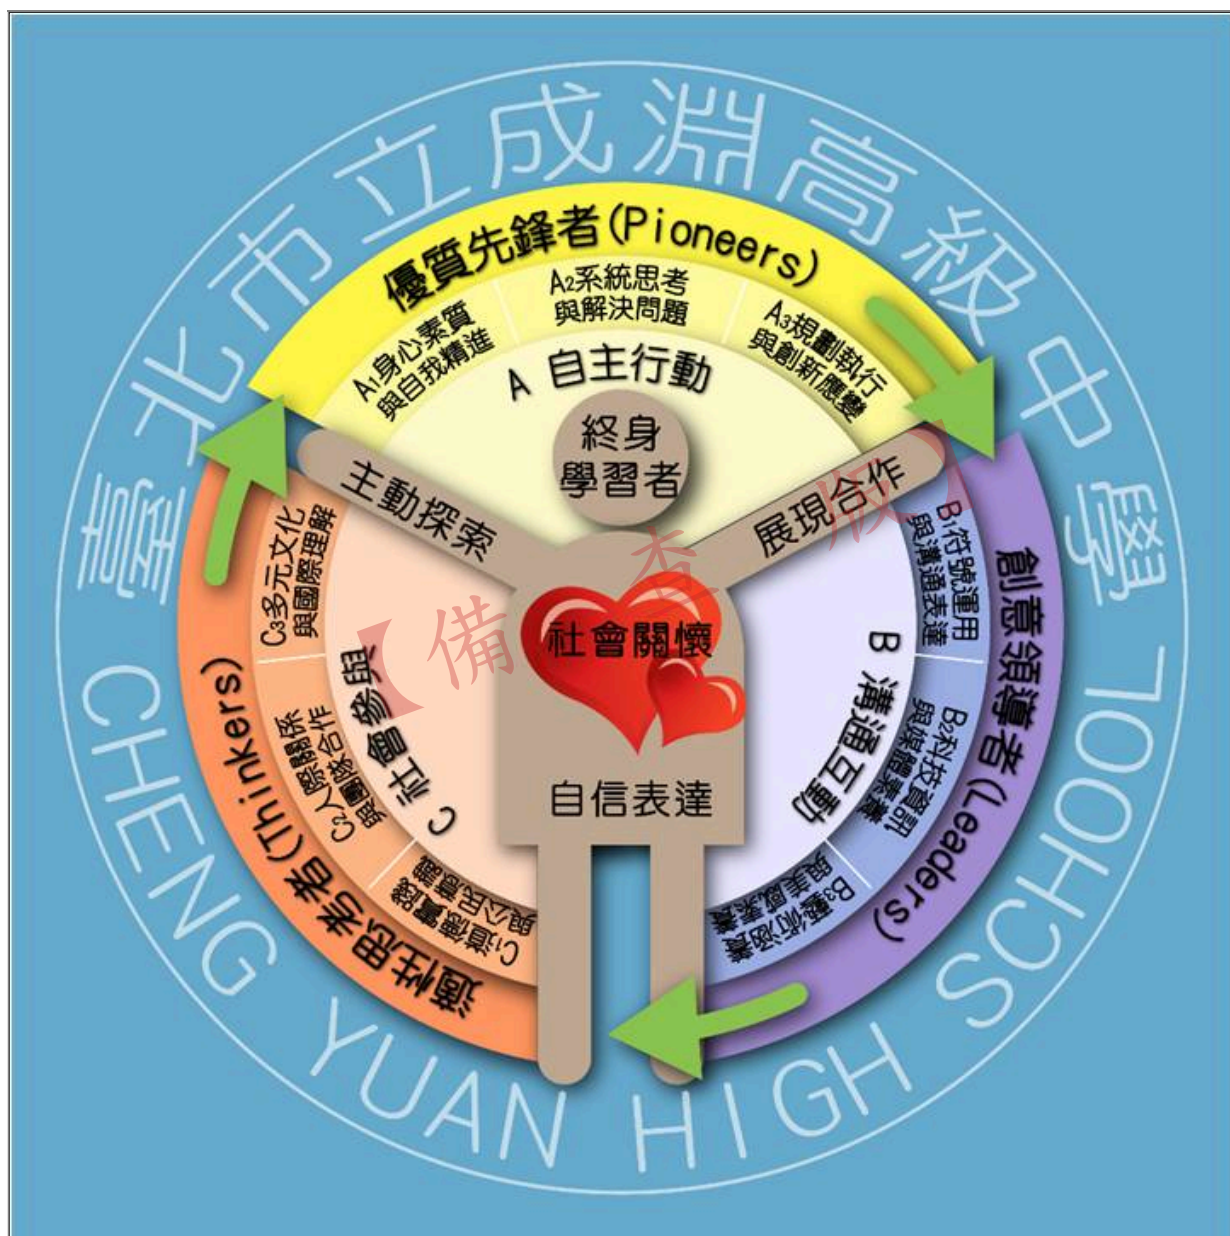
臺北市立成淵高級中學

CHENG YUAN HIGH SCHOOL

優質先鋒者(Pioneers)

$A_1$身心素質與自我精進

$A_2$系統思考與解決問題

$A_3$規劃執行與創新應變

A 自主行動

終身學習者

主動探索

展現合作

社會關懷

自信表達

創意領導者(Leaders)

$B_1$符號運用與溝通表達

$B_2$科技資訊與媒體素養

$B_3$藝術涵養與美感素養

B 溝通互動

適性思考者(Thinkers)

$C_1$道德實踐與公民意識

$C_2$人際關係與團隊合作

$C_3$多元文化與國際理解

C 社會參與

【備查版】